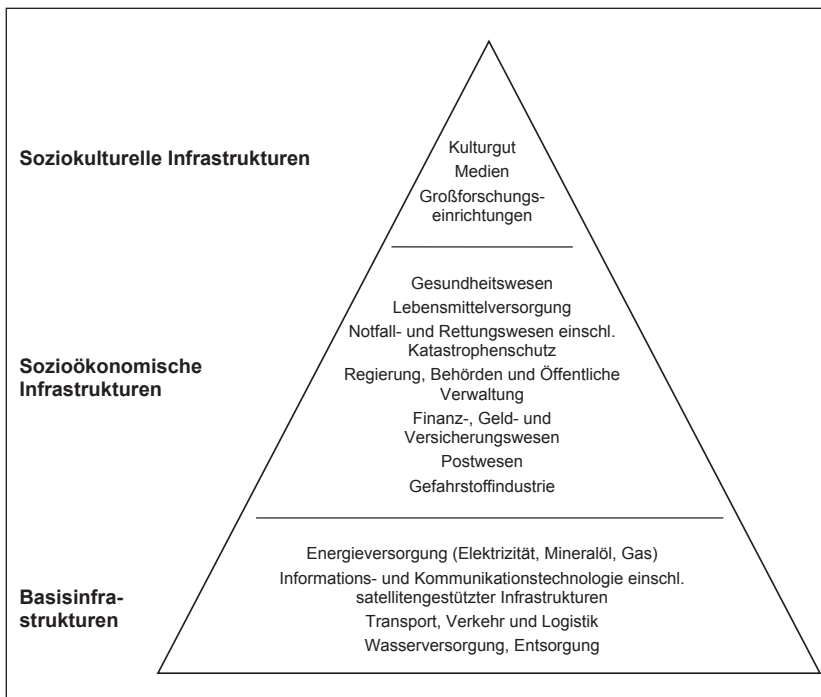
Soziokulturelle Infrastrukturen

Kulturgut
Medien
Großforschungseinrichtungen

Sozioökonomische Infrastrukturen

Gesundheitswesen
Lebensmittelversorgung
Notfall- und Rettungswesen einschl. Katastrophenschutz
Regierung, Behörden und Öffentliche Verwaltung
Finanz-, Geld- und Versicherungswesen
Postwesen
Gefahrstoffindustrie

Basisinfrastrukturen

Energieversorgung (Elektrizität, Mineralöl, Gas)
Informations- und Kommunikationstechnologie einschl. satellitengestützter Infrastrukturen
Transport, Verkehr und Logistik
Wasserversorgung, Entsorgung